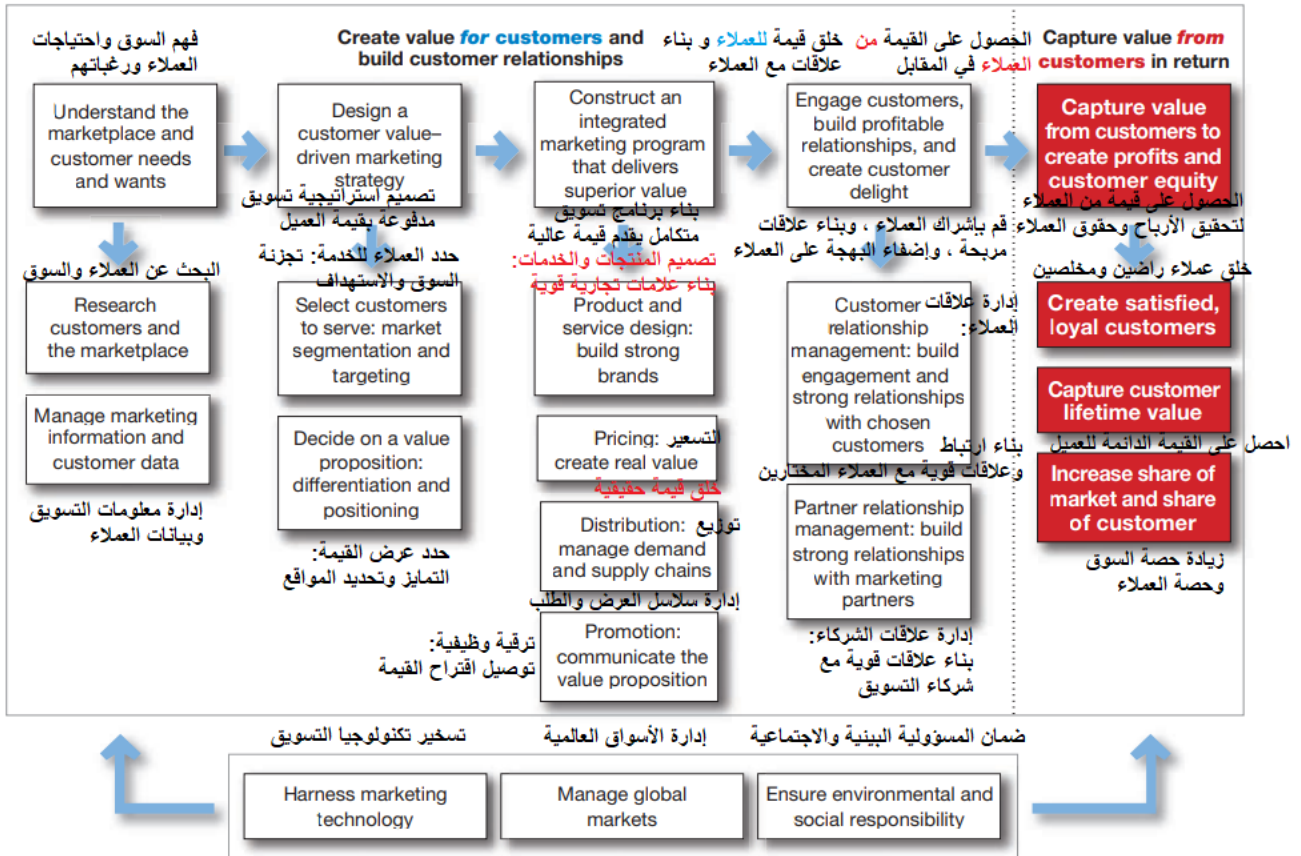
فهم السوق واحتياجات العملاء ورغباتهم

Create value for customers and build customer relationships

خلق قيمة للعملاء و بناء علاقات مع العملاء

الحصول على القيمة من العملاء في المقابل

Capture value from customers in return

Understand the marketplace and customer needs and wants

Design a customer value–driven marketing strategy

Construct an integrated marketing program that delivers superior value

Engage customers, build profitable relationships, and create customer delight

Capture value from customers to create profits and customer equity

تصميم استراتيجية تسويق مدفوعة بقيمة العميل

بناء برنامج تسويق متكامل يقدم قيمة عالية

قم بإشراك العملاء ، وبناء علاقات مربحة ، وإضفاء البهجة على العملاء

الحصول على قيمة من العملاء لتحقيق الأرباح وحقوق العملاء

البحث عن العملاء والسوق

حدد العملاء للخدمة: تجزئة السوق والاستهداف

تصميم المنتجات والخدمات: بناء علامات تجارية قوية

خلق عملاء راضين ومخلصين

Research customers and the marketplace

Select customers to serve: market segmentation and targeting

Product and service design: build strong brands

Customer relationship management: build engagement and strong relationships with chosen customers

إدارة علاقات العملاء: بناء ارتباط وعلاقات قوية مع العملاء المختارين

Create satisfied, loyal customers

Capture customer lifetime value

احصل على القيمة الدائمة للعميل

Manage marketing information and customer data

Decide on a value proposition: differentiation and positioning

Pricing: create real value

التسعير خلق قيمة حقيقية

Increase share of market and share of customer

إدارة معلومات التسويق وبيانات العملاء

حدد عرض القيمة: التمايز وتحديد المواقع

Distribution: manage demand and supply chains

توزيع

إدارة سلاسل العرض والطلب

Partner relationship management: build strong relationships with marketing partners

زيادة حصة السوق وحصة العملاء

ترقية وظيفية: توصيل اقتراح القيمة

Promotion: communicate the value proposition

إدارة علاقات الشركاء: بناء علاقات قوية مع شركاء التسويق

تسخير تكنولوجيا التسويق

إدارة الأسواق العالمية

ضمان المسؤولية البيئية والاجتماعية

Harness marketing technology

Manage global markets

Ensure environmental and social responsibility